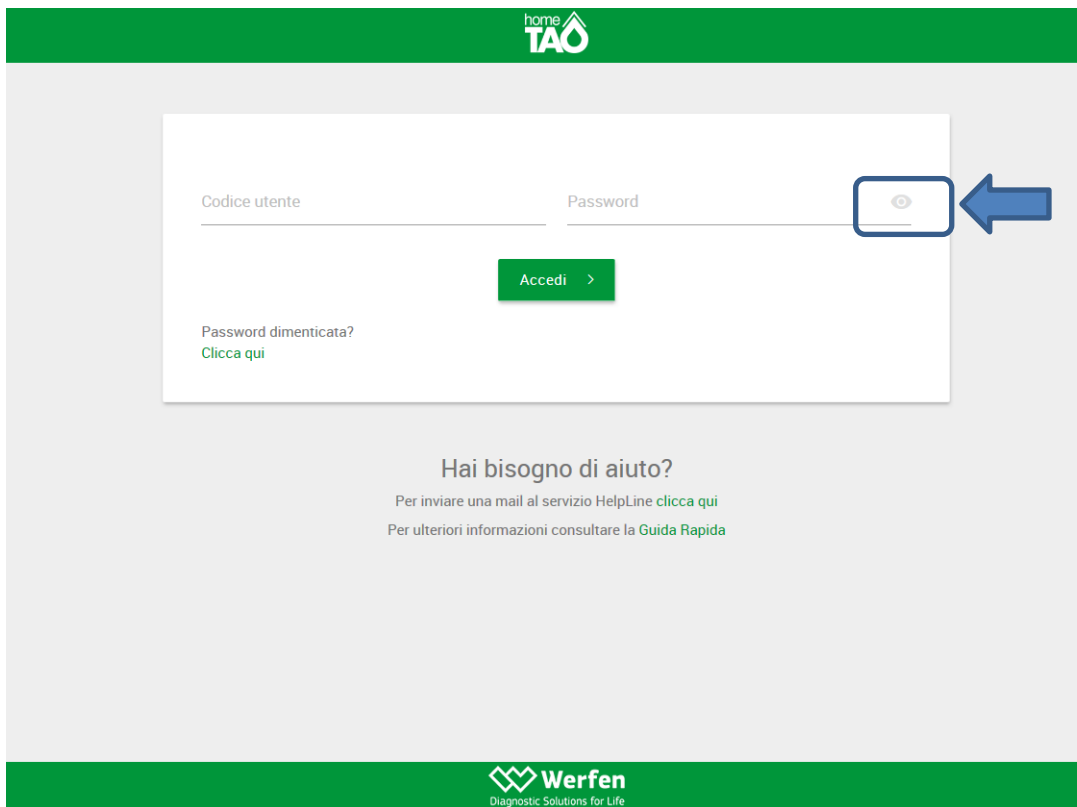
home TAO

Codice utente

Password

Accedi >

Password dimenticata?
Clicca qui

Hai bisogno di aiuto?

Per inviare una mail al servizio HelpLine clicca qui

Per ulteriori informazioni consultare la Guida Rapida

Werfen
Diagnostic Solutions for Life